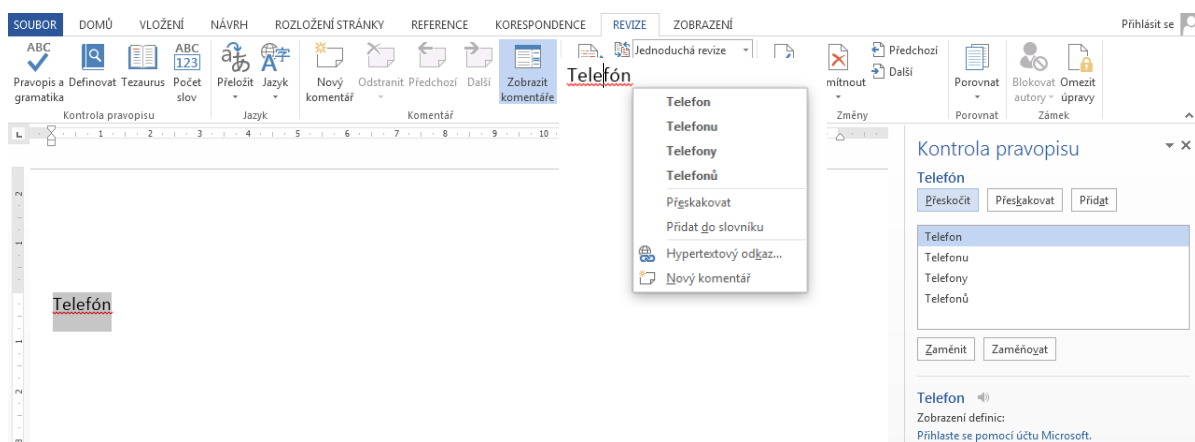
SOUBOR DOMŮ VLOŽENÍ NÁVRH ROZLOŽENÍ STRÁNKY REFERENCE KORESPONDENCE REVIZE ZOBRAZENÍ

Přihlásit se

ABC Pravopis a gramatika Definovat Tezaurus ABC 123 Počet slov

Kontrola pravopisu

Přeložit Jazyk

Jazyk

Nový komentář Odstranit Předchozí Další Zobrazit komentáře

Komentář

Jednoduchá revize

Telefón

mítnout Předchozí Další

Změny

Porovnat

Porovnat

Blokovat autory Omezit úpravy

Zámek

Telefon
Telefonu
Telefony
Telefonů
Přeskakovat
Přidat do slovníku
Hypertextový odkaz...
Nový komentář

Telefón

Kontrola pravopisu

Telefón

Přeskočit Přeskakovat Přidat

Telefon
Telefonu
Telefony
Telefonů

Zaměnit Zaměňovat

Telefon

Zobrazení definic:

Přihlaste se pomocí účtu Microsoft.